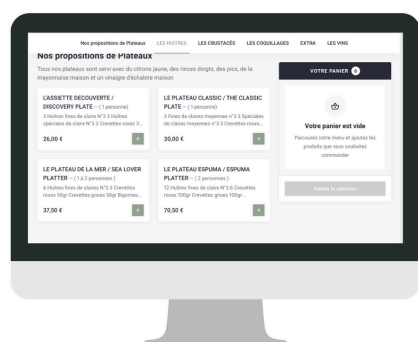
Nos propositions de Plateaux LES HUITRES LES CRUSTACÉS LES COQUILLAGES EXTRA LES VINS

Nos propositions de Plateaux

Tous nos plateaux sont servi avec du citron jaune, des rinces doigts, des pics, de la mayonnaise maison et un vinaigre d'échalote maison

L'ASSIETTE DECOUVERTE / DISCOVERY PLATE – ( 1 personne )
3 Huitres fines de claires N°3 3 Huitres spéciales de claires N°3 3 Crevettes roses 3...
26,00 €
+

LE PLATEAU CLASSIC / THE CLASSIC PLATE – ( 1 personne )
3 Fines de claires moyennes n°3 3 Spéciales de claires moyennes n°3 3 Crevettes roses...
30,00 €
+

LE PLATEAU DE LA MER / SEA LOVER PLATTER – ( 1 à 2 personnes )
6 Huitres fines de claires N°3 3 Crevettes roses 00gr Crevettes grises 90gr Bigornea...
37,50 €
+

LE PLATEAU ESPUMA / ESPUMA PLATTER – ( 2 personnes )
12 Huitres fines de claire N°3 6 Crevettes roses 100gr Crevettes grises 100gr...
70,50 €
+

VOTRE PANIER 0

Votre panier est vide

Parcourez notre menu et ajoutez les produits que vous souhaitez commander

Valider la sélection